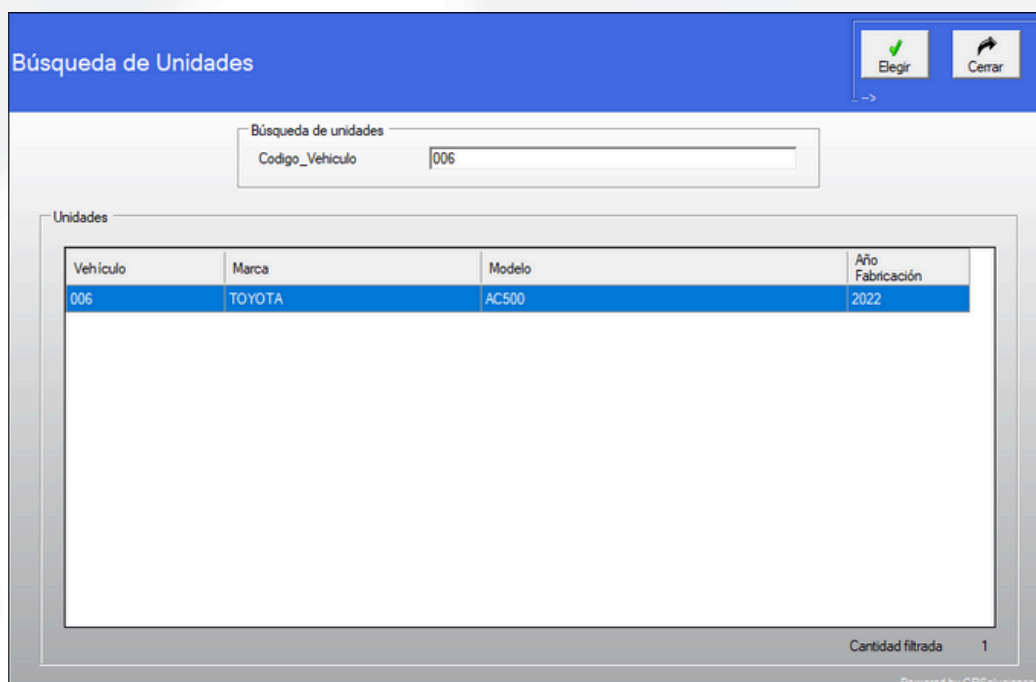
Búsqueda de Unidades

Elegir

Cerrar

-->

Búsqueda de unidades

Codigo_Vehiculo 006

Unidades

| Vehículo | Marca | Modelo | Año Fabricación |
|---|---|---|---|
| 006 | TOYOTA | AC500 | 2022 |

Cantidad filtrada 1

Powered by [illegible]